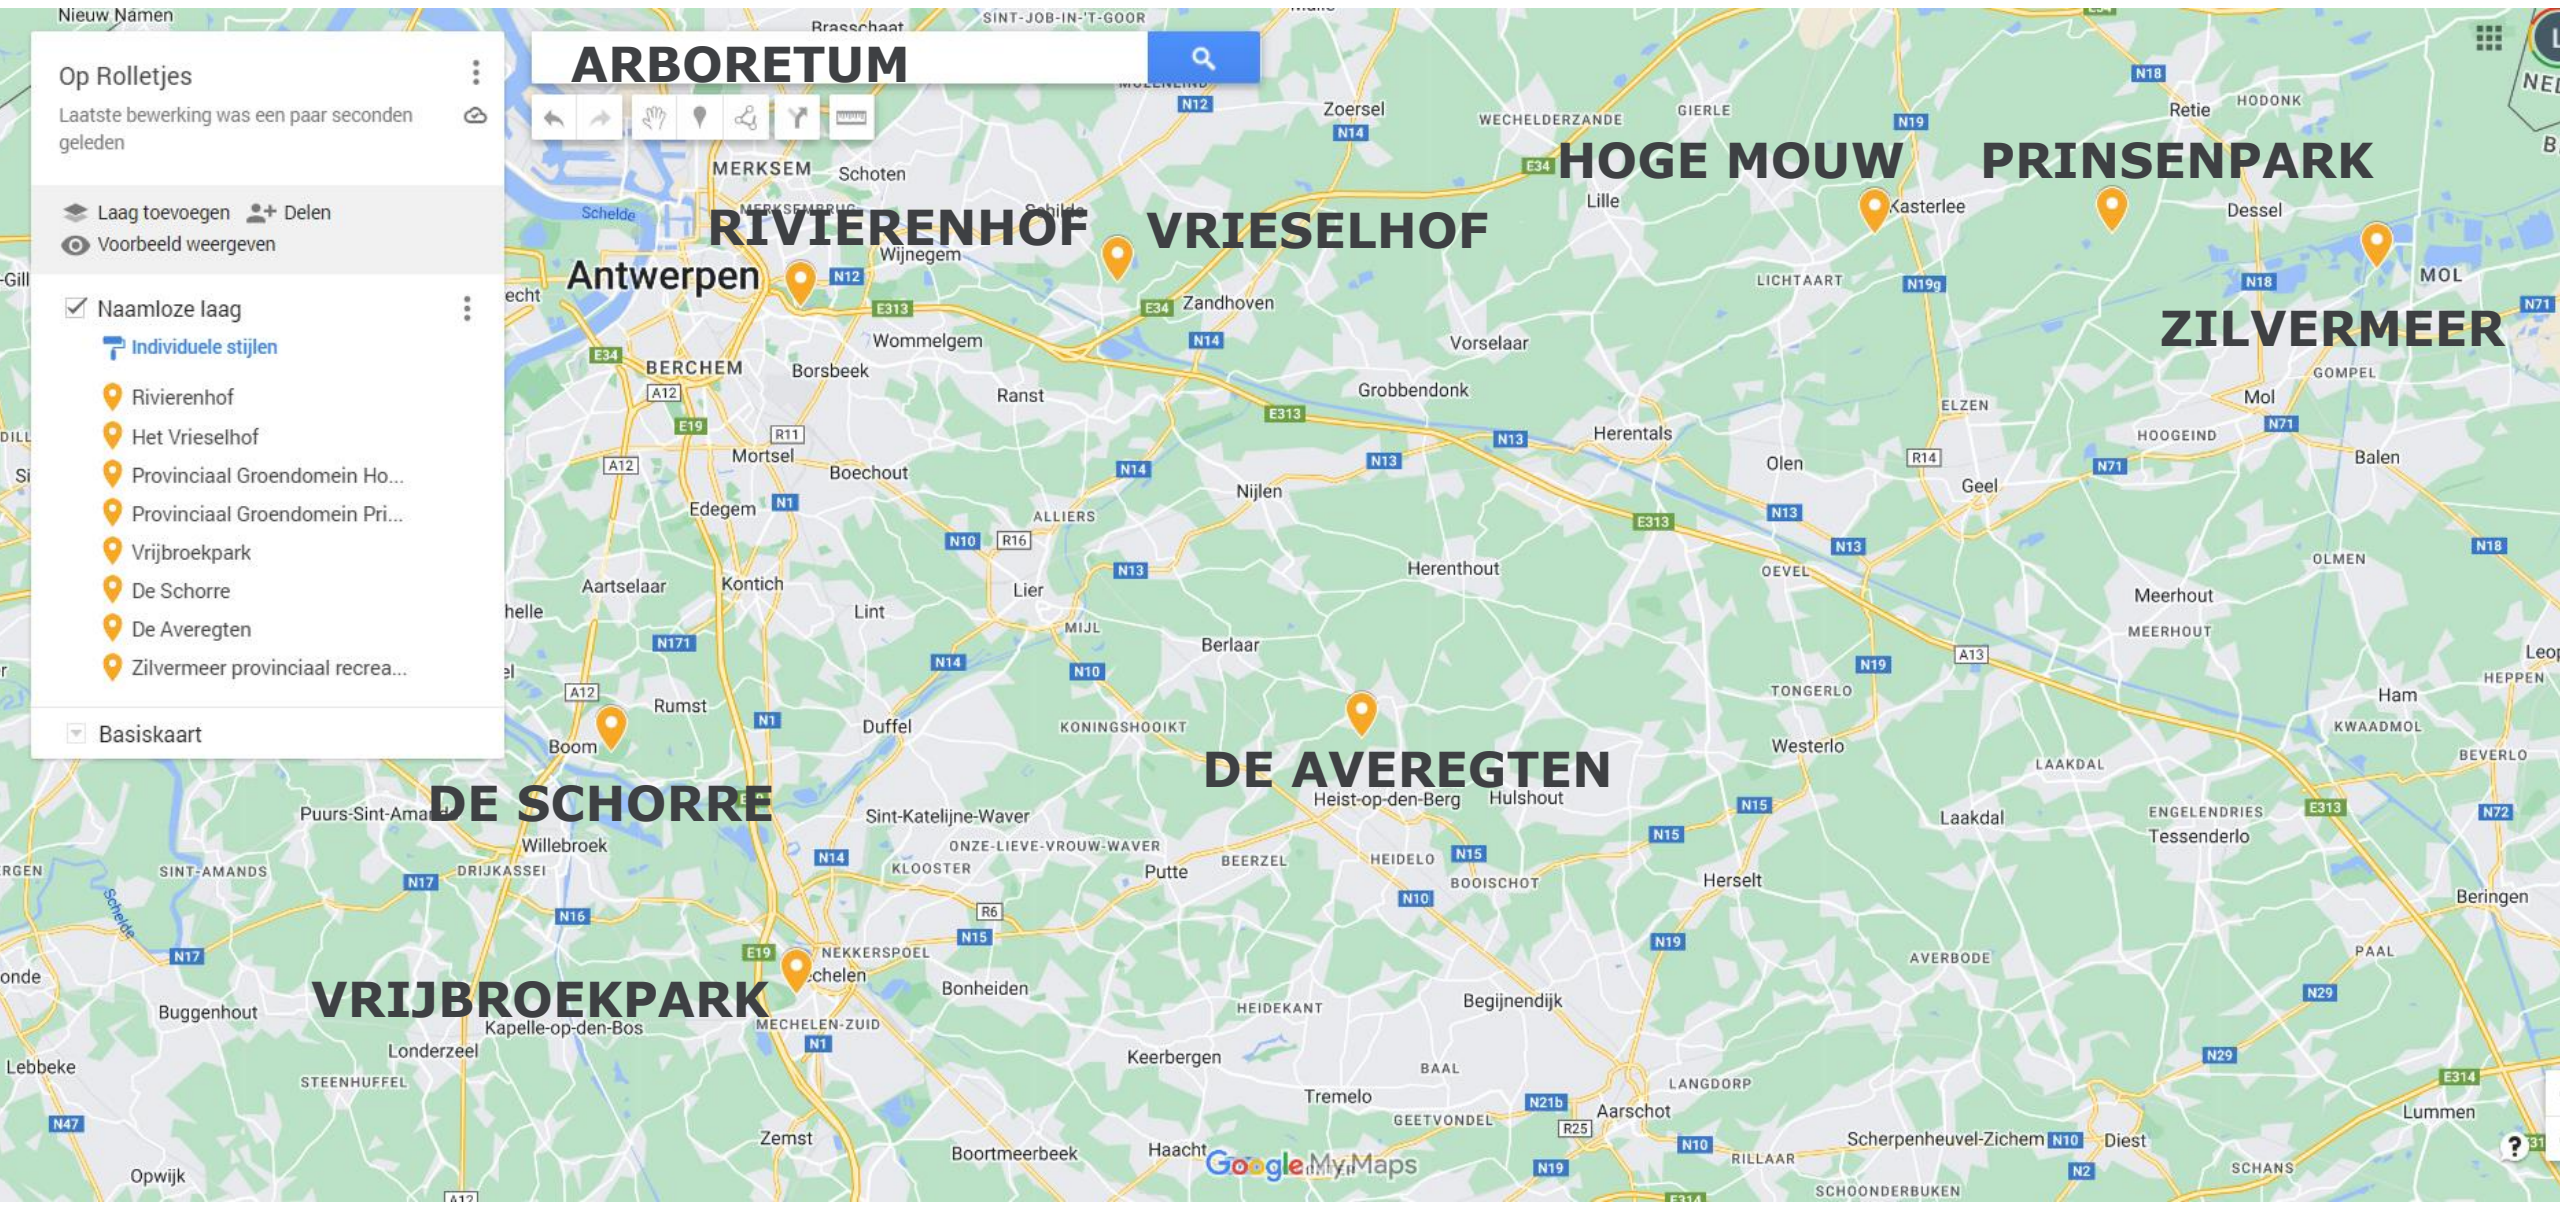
Op Rolletjes
Laatste bewerking was een paar seconden geleden

Laag toevoegen
Delen
Voorbeeld weergeven

Naamloze laag
Individuele stijlen
Rivierenhof
Het Vrieselhof
Provinciaal Groendomein Ho...
Provinciaal Groendomein Pri...
Vrijbroekpark
De Schorre
De Averegten
Zilvermeer provinciaal recrea...

Basiskaart

ARBORETUM

RIVIERENHOF
VRIESELHOF
HOGE MOUW
PRINSENPARK
ZILVERMEER
DE AVEREGTEN
DE SCHORRE
VRIJBROEKPARK

Nieuw Namen
Brasschaat
SINT-JOB-IN-'T-GOOR
Zoersel
WECHELDERZANDE
GIERLE
Retie
HODONK
MERKSEM
Schoten
Schelde
Wijnegem
Antwerpen
Lille
Kasterlee
Dessel
MOL
Zandhoven
LICHTAART
Wommelgem
BERCHEM
Borsbeek
Vorselaar
Ranst
Grobbendonk
GOMPEL
ELZEN
Mol
Herentals
HOOGEIND
Mortsel
Boechout
Olen
Geel
Balen
Edegem
Nijlen
ALLIERS
Herenthout
OLMEN
Aartselaar
Kontich
Lier
OEVEL
Meerhout
Lint
MIJL
MEERHOUT
Berlaar
Rumst
TONGERLO
Ham
HEPPEN
Boom
Duffel
KONINGSHOOIKT
Westerlo
KWAADMOL
LAAKDAL
BEVERLO
Puurs-Sint-Amands
Heist-op-den-Berg
Hulshout
Sint-Katelijne-Waver
Laakdal
ENGELENDRIES
Willebroek
ONZE-LIEVE-VROUW-WAVER
Tessenderlo
SINT-AMANDS
DRIJKASSEI
KLOOSTER
Putte
BEERZEL
HEIDELO
BOOISCHOT
Herselt
Beringen
NEKKERSPOEL
Mechelen
Bonheiden
AVERBODE
PAAL
Buggenhout
Kapelle-op-den-Bos
MECHELEN-ZUID
HEIDEKANT
Begijnendijk
Londerzeel
Keerbergen
Lebbeke
STEENHUFFEL
BAAL
LANGDORP
Tremelo
Aarschot
GEETVONDEL
Zemst
Lummen
Boortmeerbeek
Haacht
Scherpenheuvel-Zichem
Diest
RILLAAR
Opwijk
SCHOONDERBUKEN
SCHANS
Google My Maps
N12 N14 E34 N18 N19 N19g E313 N71 A12 E19 R11 N13 N1 N10 R16 N171 N14 N10 A13 N15 N72 N17 N16 R6 E19 N1 N29 E314 N47 N21b R25 N2